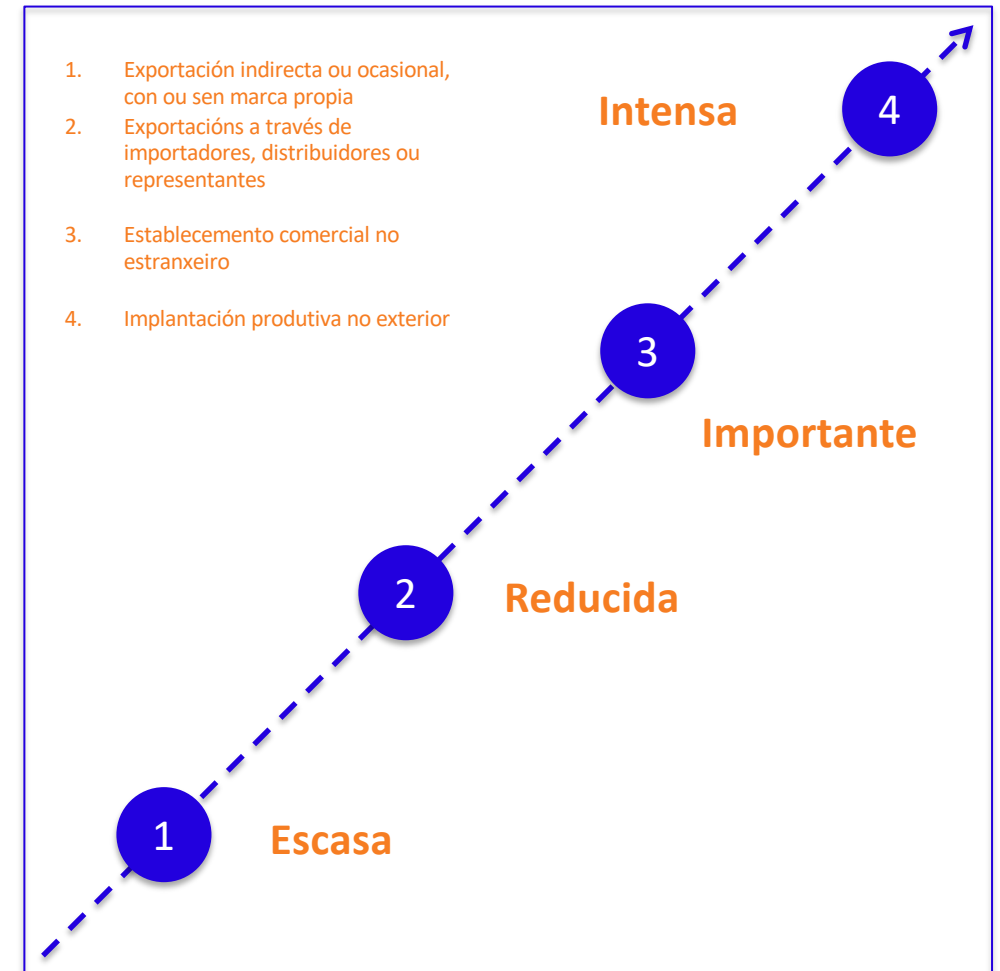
1. Exportación indirecta ou ocasional, con ou sen marca propia
2. Exportacións a través de importadores, distribuidores ou representantes

3. Establecemento comercial no estranxeiro

4. Implantación produtiva no exterior

Intensa

4

3

Importante

2

Reducida

1

Escasa